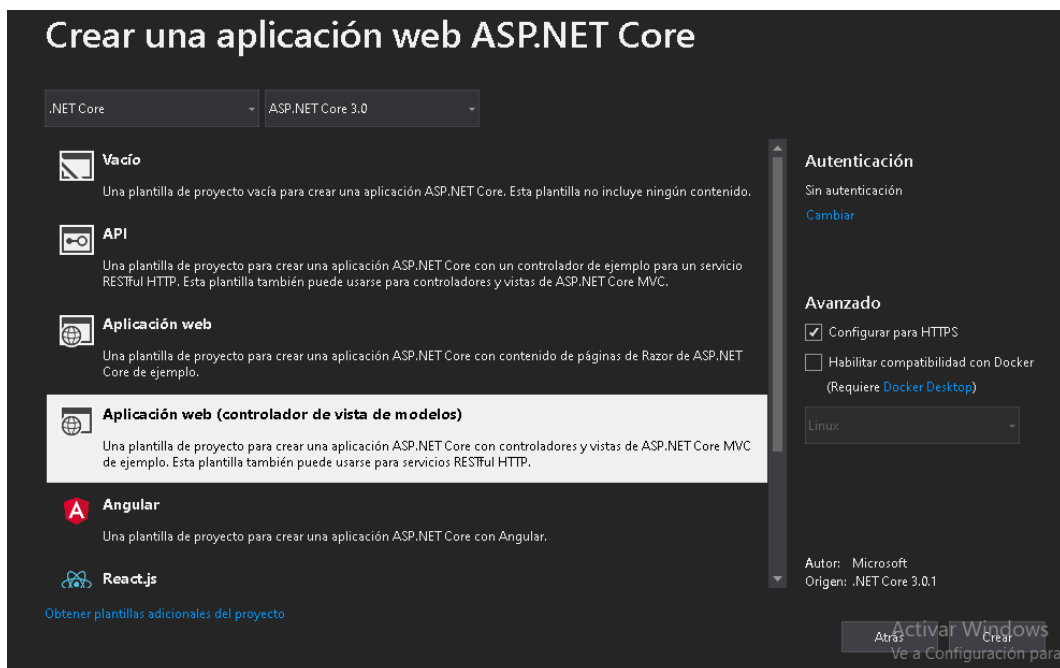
Crear una aplicación web ASP.NET Core

.NET Core

ASP.NET Core 3.0

Vacío

Una plantilla de proyecto vacía para crear una aplicación ASP.NET Core. Esta plantilla no incluye ningún contenido.

API

Una plantilla de proyecto para crear una aplicación ASP.NET Core con un controlador de ejemplo para un servicio RESTful HTTP. Esta plantilla también puede usarse para controladores y vistas de ASP.NET Core MVC.

Aplicación web

Una plantilla de proyecto para crear una aplicación ASP.NET Core con contenido de páginas de Razor de ASP.NET Core de ejemplo.

Aplicación web (controlador de vista de modelos)

Una plantilla de proyecto para crear una aplicación ASP.NET Core con controladores y vistas de ASP.NET Core MVC de ejemplo. Esta plantilla también puede usarse para servicios RESTful HTTP.

Angular

Una plantilla de proyecto para crear una aplicación ASP.NET Core con Angular.

React.js

Obtener plantillas adicionales del proyecto

Autenticación

Sin autenticación

Cambiar

Avanzado

Configurar para HTTPS

Habilitar compatibilidad con Docker

(Requiere Docker Desktop)

Linux

Autor: Microsoft
Origen: .NET Core 3.0.1

Atrás

Crear

Activar Windows
Ve a Configuración para